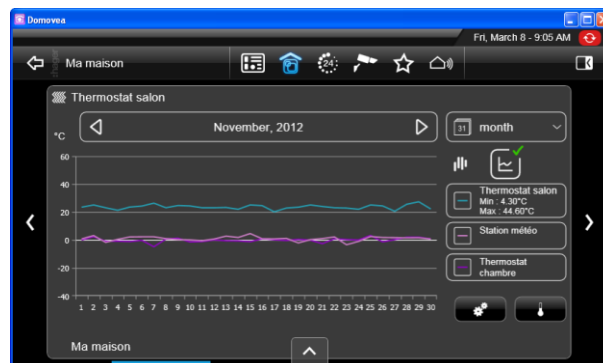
Domovea

Fri, March 8 - 9:05 AM

Ma maison

Thermostat salon

°C

November, 2012

month

60
40
20
0
-20
-40

1 2 3 4 5 6 7 8 9 10 11 12 13 14 15 16 17 18 19 20 21 22 23 24 25 26 27 28 29 30

Thermostat salon
Min : 4.30°C
Max : 44.60°C

Station météo

Thermostat chambre

Ma maison